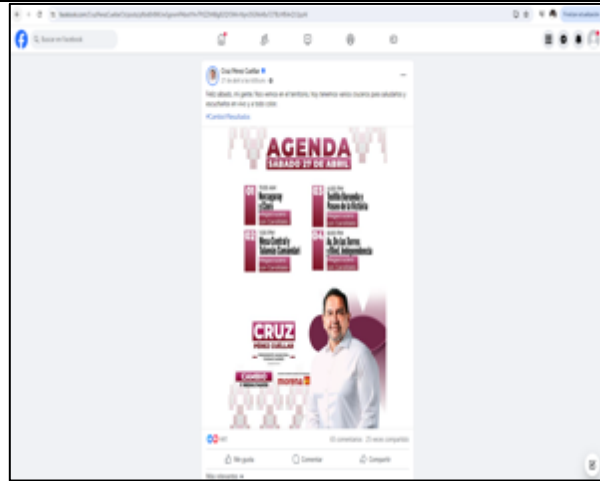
Buscar en Facebook

Cruz Pérez Cuéllar
27 de abril a las 9:00 a.m.

Feliz sábado, mi gente. Hoy vamos al territorio; hoy tenemos varios cruceros para saludarlos y escucharlos en vivo y a todo color.
#CambioYResultados

AGENDA
SÁBADO 27 DE ABRIL

01 Nicaragua y Chac
02 Teófilo Borunda y Paseo de la Victoria
03 Plaza Central y Telemex Comunidad
04 Av. De Las Torres y Blvd. Independencia

CRUZ
PÉREZ CUÉLLAR
CAMBIO Y RESULTADOS
morena

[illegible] comentarios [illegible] veces compartido
Me gusta Comentar Compartir
Más relevantes